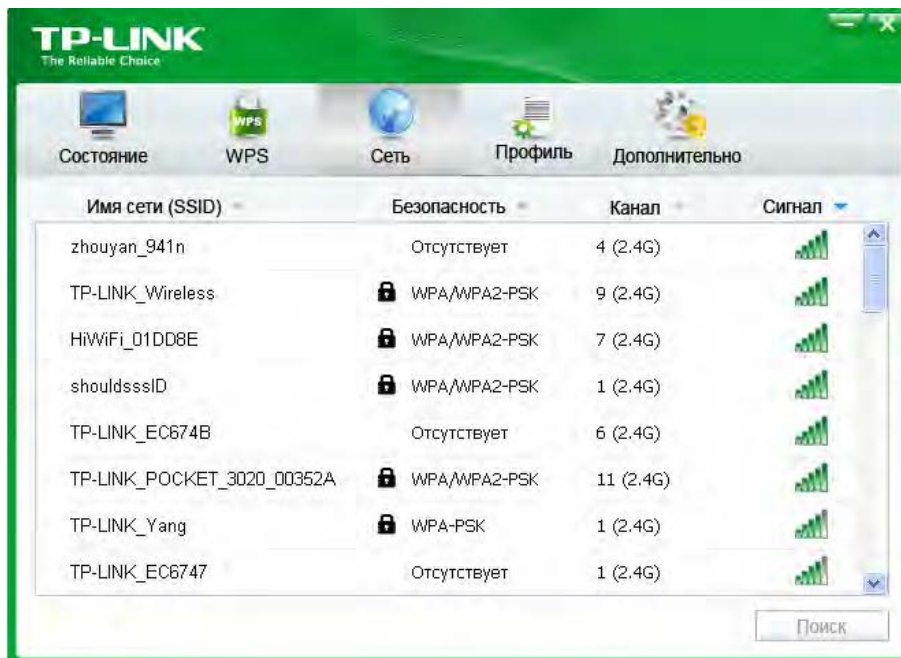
TP-LINK
The Reliable Choice

Состояние WPS Сеть Профиль Дополнительно

| Имя сети (SSID) | Безопасность | Канал | Сигнал |
|---|---|---|---|
| zhouyan_941n | Отсутствует | 4 (2.4G) | |
| TP-LINK_Wireless | WPA/WPA2-PSK | 9 (2.4G) | |
| HiWiFi_01DD8E | WPA/WPA2-PSK | 7 (2.4G) | |
| shouldsssID | WPA/WPA2-PSK | 1 (2.4G) | |
| TP-LINK_EC674B | Отсутствует | 6 (2.4G) | |
| TP-LINK_POCKET_3020_00352A | WPA/WPA2-PSK | 11 (2.4G) | |
| TP-LINK_Yang | WPA-PSK | 1 (2.4G) | |
| TP-LINK_EC6747 | Отсутствует | 1 (2.4G) | |

Поиск